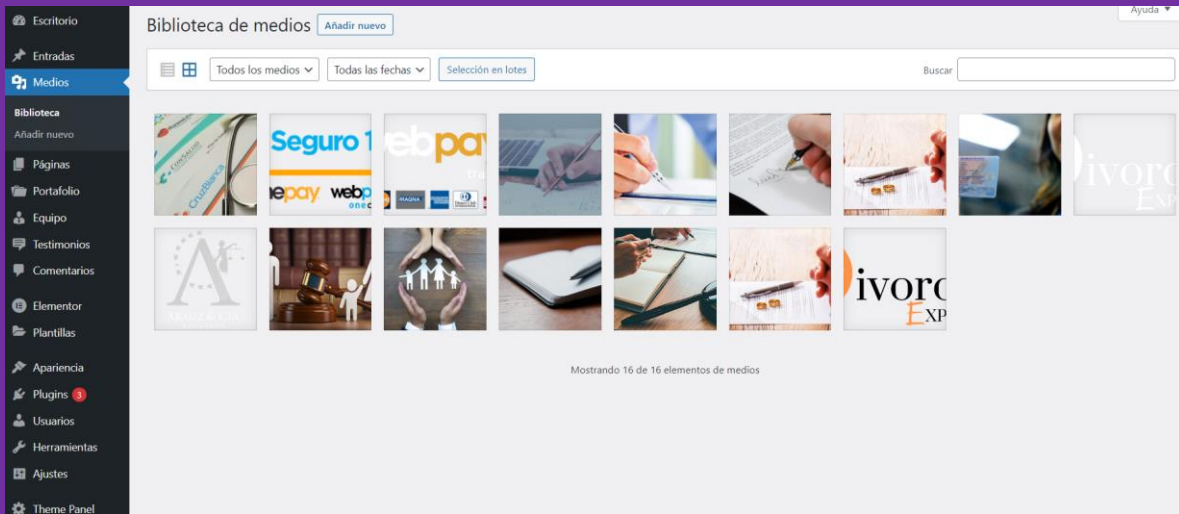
Escritorio
Entradas
Medios
Biblioteca
Añadir nuevo
Páginas
Portafolio
Equipo
Testimonios
Comentarios
Elementor
Plantillas
Apariencia
Plugins 3
Usuarios
Herramientas
Ajustes
Theme Panel

Biblioteca de medios Añadir nuevo

Ayuda ▼

Todos los medios
Todas las fechas
Selección en lotes
Buscar

Seguro 1
ebpay
epay
webp
onec
ivorc
Exp
ivorc
Exp

Mostrando 16 de 16 elementos de medios